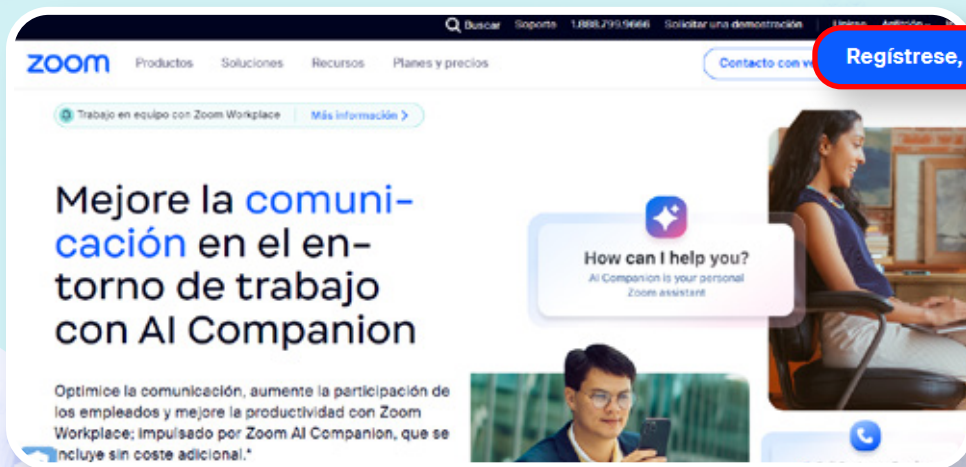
Buscar Soporte 1.888.799.9666 Solicitar una demostración Unirse Anfitrión

zoom Productos Soluciones Recursos Planes y precios Contacto con ve Regístrese,

Trabajo en equipo con Zoom Workplace Más información >

Mejore la comunicación en el entorno de trabajo con AI Companion

Optimice la comunicación, aumente la participación de los empleados y mejore la productividad con Zoom Workplace; impulsado por Zoom AI Companion, que se incluye sin coste adicional.*

How can I help you?
AI Companion is your personal Zoom assistant